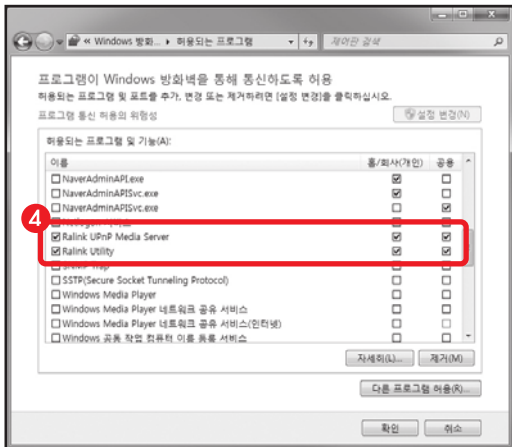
« Windows 방화... ▸ 허용되는 프로그램

제어판 검색

프로그램이 Windows 방화벽을 통해 통신하도록 허용

허용되는 프로그램 및 포트를 추가, 변경 또는 제거하려면 [설정 변경]을 클릭하십시오.

프로그램 통신 허용의 위험성

설정 변경(N)

허용되는 프로그램 및 기능(A):

| 이름 | 홈/회사(개인) | 공용 |
|---|---|---|
| ☐ NaverAdminAPI.exe | ☑ | ☐ |
| ☐ NaverAdminAPISvc.exe | ☑ | ☐ |
| ☐ NaverAdminAPISvc.exe | ☐ | ☑ |
| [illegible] | ☑ | ☑ |
| ☑ Ralink UPnP Media Server | ☑ | ☑ |
| ☑ Ralink Utility | ☑ | ☑ |
| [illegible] | ☐ | ☐ |
| ☐ SSTP(Secure Socket Tunneling Protocol) | ☐ | ☐ |
| ☐ Windows Media Player | ☐ | ☐ |
| ☐ Windows Media Player 네트워크 공유 서비스 | ☐ | ☐ |
| ☐ Windows Media Player 네트워크 공유 서비스(인터넷) | ☐ | ☐ |
| ☐ Windows 공동 작업 컴퓨터 이름 등록 서비스 | ☐ | ☐ |

4

자세히(L)... 제거(M)

다른 프로그램 허용(R)...

확인 취소